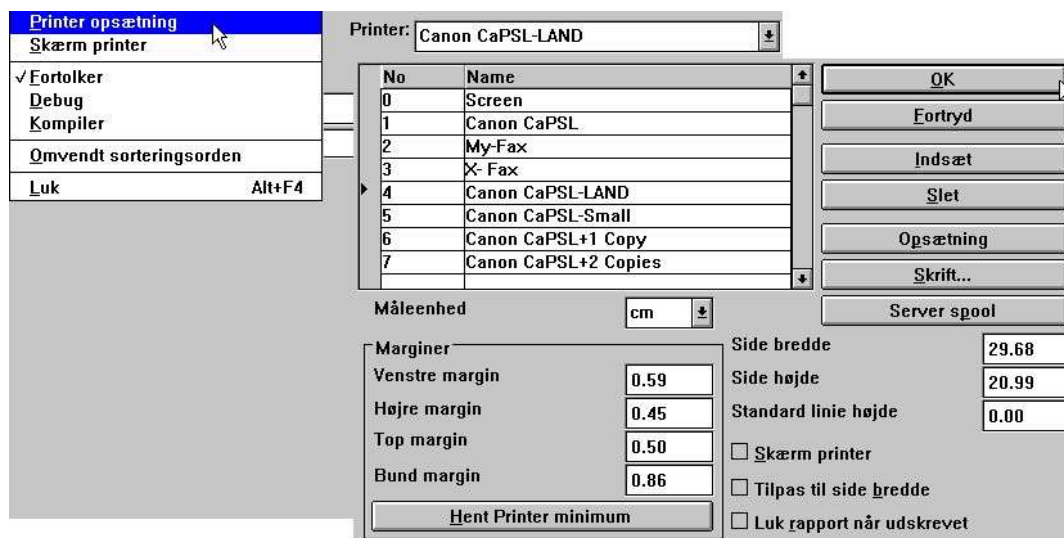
Printer opsætning
Skærm printer
✓Fortolker
Debug
Kompiler
Omvendt sorteringsorden
Luk Alt+F4

Printer: Canon CaPSL-LAND

| No | Name |
|---|---|
| 0 | Screen |
| 1 | Canon CaPSL |
| 2 | My-Fax |
| 3 | X- Fax |
| 4 | Canon CaPSL-LAND |
| 5 | Canon CaPSL-Small |
| 6 | Canon CaPSL+1 Copy |
| 7 | Canon CaPSL+2 Copies |

OK
Fortryd
Indsæt
Slet
Opsætning
Skrift...
Server spool

Måleenhed cm

Marginer
Venstre margin 0.59
Højre margin 0.45
Top margin 0.50
Bund margin 0.86
Hent Printer minimum

Side bredde 29.68
Side højde 20.99
Standard linie højde 0.00
Skærm printer
Tilpas til side bredde
Luk rapport når udskrevet